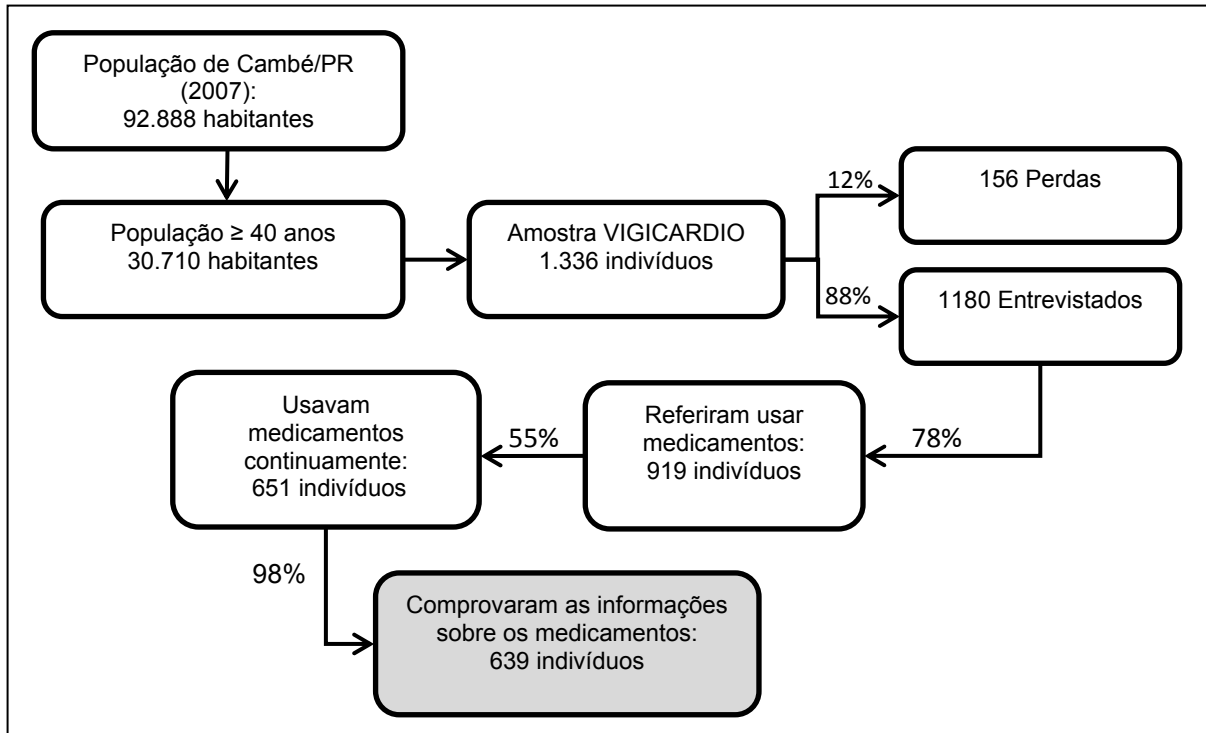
População de Cambé/PR (2007): 92.888 habitantes

População ≥ 40 anos 30.710 habitantes

Amostra VIGICARDIO 1.336 indivíduos

12%

156 Perdas

88%

1180 Entrevistados

78%

Referiram usar medicamentos: 919 indivíduos

55%

Usavam medicamentos continuamente: 651 indivíduos

98%

Comprovaram as informações sobre os medicamentos: 639 indivíduos